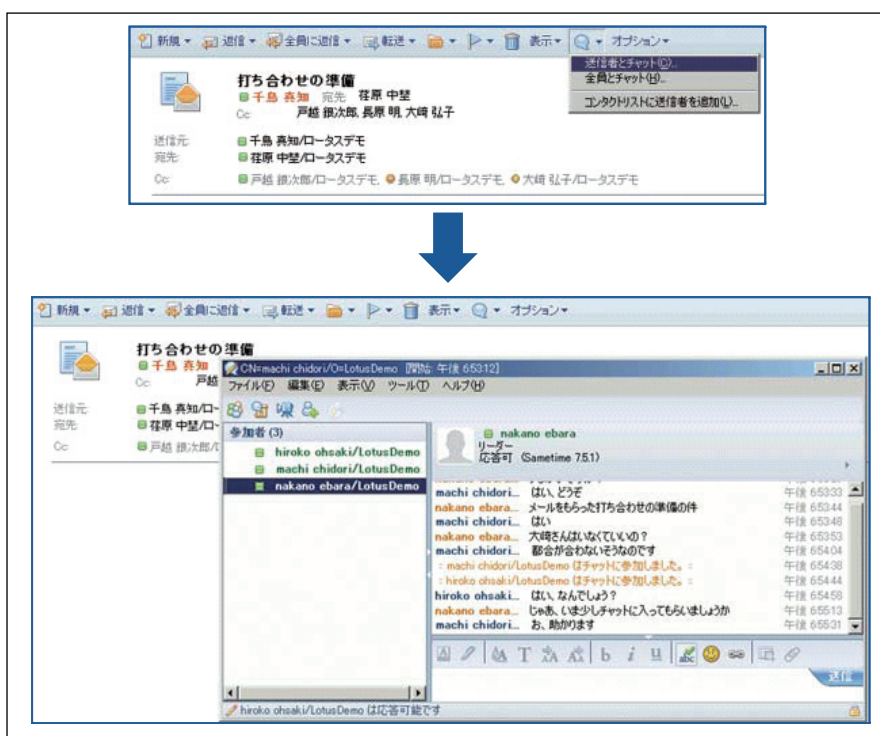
新規 ▾ 返信 ▾ 全員に返信 ▾ 転送 ▾ ▾ ▾ 表示 ▾ ▾ オプション ▾

送信者とチャット(C)...
全員とチャット(H)...
コンタクトリストに送信者を追加(L)...

打ち合わせの準備
千鳥 真知 宛先 荏原 中望
Cc 戸越 銀次郎, 長原 明, 大崎 弘子

送信元: 千鳥 真知/ロータスデモ
宛先: 荏原 中望/ロータスデモ
Cc: 戸越 銀次郎/ロータスデモ, 長原 明/ロータスデモ, 大崎 弘子/ロータスデモ

新規 ▾ 返信 ▾ 全員に返信 ▾ 転送 ▾ ▾ ▾ 表示 ▾ ▾ オプション ▾

打ち合わせの準備
千鳥 真知
Cc 戸越

送信元: 千鳥 真知/ロー
宛先: 荏原 中望/ロー
Cc: 戸越 銀次郎/ロ

CN=machi chidori/O=LotusDemo [開始: 午後 6:53:12]
ファイル(F) 編集(E) 表示(V) ツール(T) ヘルプ(H)

参加者 (3)
hiroko ohsaki/LotusDemo
machi chidori/LotusDemo
nakano ebara/LotusDemo

nakano ebara
リーダー
応答可 (Sametime 7.5.1)

| | | |
|---|---|---|
| machi chidori... | はい、どうぞ | 午後 6:53:33 |
| nakano ebara... | メールをもらった打ち合わせの準備の件 | 午後 6:53:44 |
| machi chidori... | はい | 午後 6:53:48 |
| nakano ebara... | 大崎さんはいなくていいの? | 午後 6:53:53 |
| machi chidori... | 都合が合わないそうなのです | 午後 6:54:04 |
| : machi chidori/LotusDemo はチャットに参加しました。: | | 午後 6:54:38 |
| : hiroko ohsaki/LotusDemo はチャットに参加しました。: | | 午後 6:54:44 |
| hiroko ohsaki... | はい、なんでしょう? | 午後 6:54:58 |
| nakano ebara... | じゃあ、いま少しチャットに入ってもらいましょうか | 午後 6:55:13 |
| machi chidori... | お、助かります | 午後 6:55:31 |

送信

hiroko ohsaki/LotusDemo は応答可能です